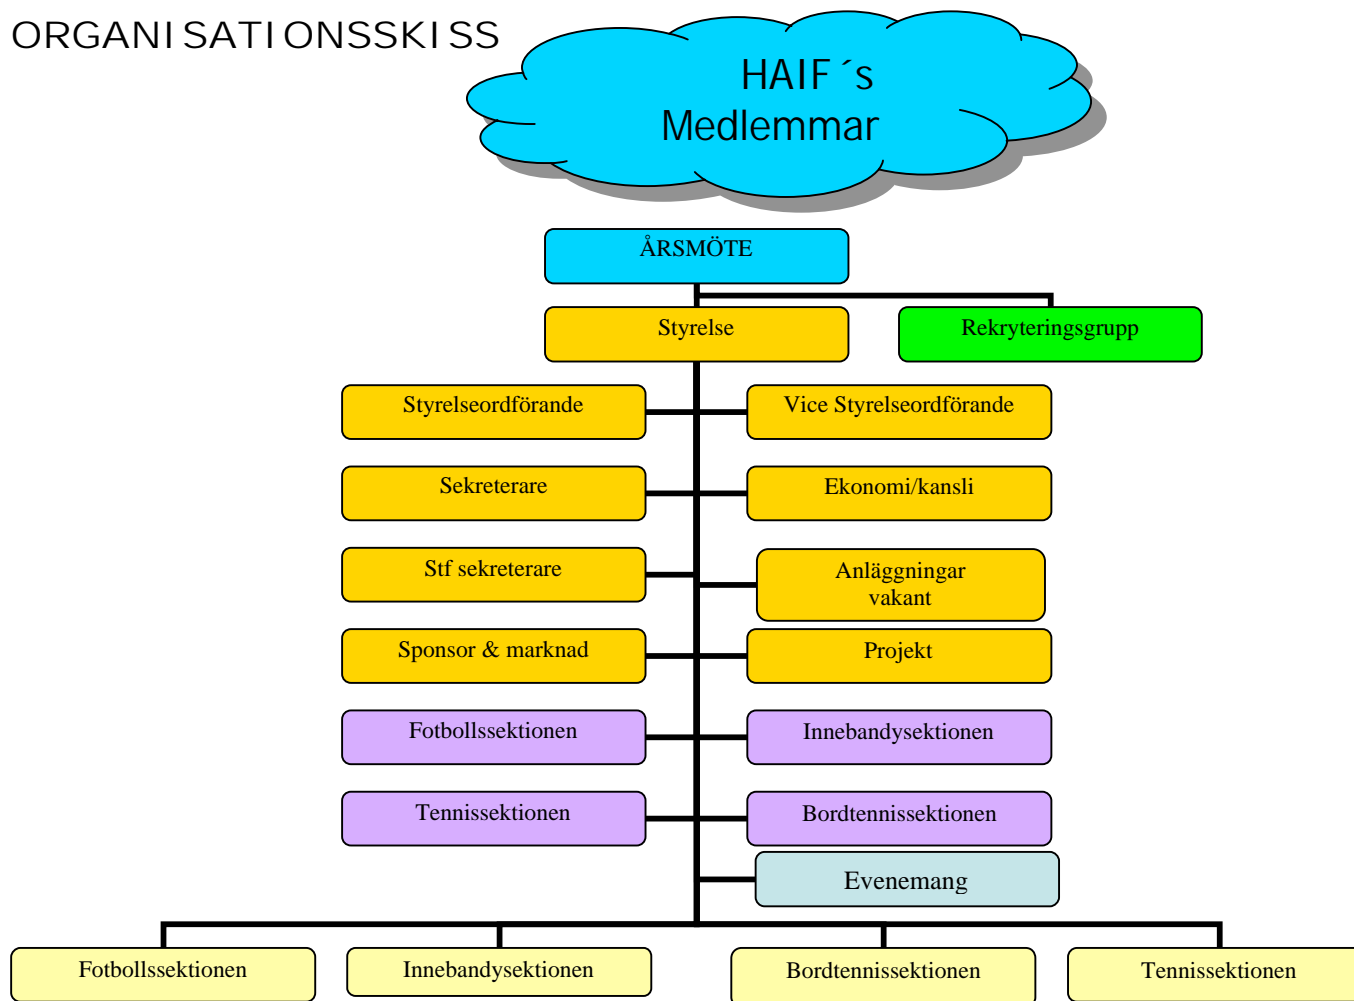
ORGANISATIONSSKISS

HAIF´s Medlemmar

ÅRSMÖTE

Styrelse

Rekryteringsgrupp

Styrelseordförande

Vice Styrelseordförande

Sekreterare

Ekonomi/kansli

Stf sekreterare

Anläggningar vakant

Sponsor & marknad

Projekt

Fotbollssektionen

Innebandysektionen

Tennissektionen

Bordtennissektionen

Evenemang

Fotbollssektionen

Innebandysektionen

Bordtennissektionen

Tennissektionen